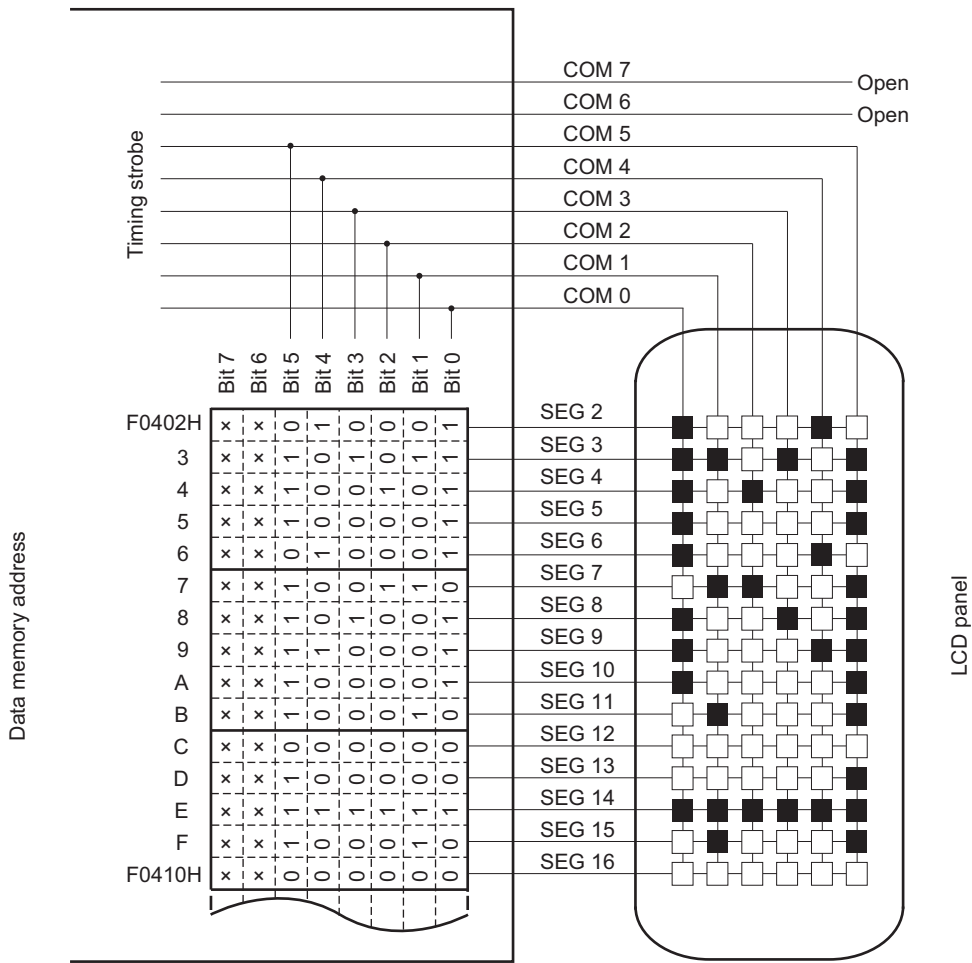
COM 7
Open
COM 6
Open
COM 5
COM 4
COM 3
COM 2
COM 1
COM 0
Timing strobe

| | Bit 7 | Bit 6 | Bit 5 | Bit 4 | Bit 3 | Bit 2 | Bit 1 | Bit 0 |
|---|---|---|---|---|---|---|---|---|
| F0402H | × | × | 0 | 1 | 0 | 0 | 0 | 1 |
| 3 | × | × | 1 | 0 | 1 | 0 | 1 | 1 |
| 4 | × | × | 1 | 0 | 0 | 1 | 0 | 1 |
| 5 | × | × | 1 | 0 | 0 | 0 | 0 | 1 |
| 6 | × | × | 0 | 1 | 0 | 0 | 0 | 1 |
| 7 | × | × | 1 | 0 | 0 | 1 | 1 | 0 |
| 8 | × | × | 1 | 0 | 1 | 0 | 0 | 1 |
| 9 | × | × | 1 | 1 | 0 | 0 | 0 | 1 |
| A | × | × | 1 | 0 | 0 | 0 | 0 | 1 |
| B | × | × | 1 | 0 | 0 | 0 | 1 | 0 |
| C | × | × | 0 | 0 | 0 | 0 | 0 | 0 |
| D | × | × | 1 | 0 | 0 | 0 | 0 | 0 |
| E | × | × | 1 | 1 | 1 | 1 | 1 | 1 |
| F | × | × | 1 | 0 | 0 | 0 | 1 | 0 |
| F0410H | × | × | 0 | 0 | 0 | 0 | 0 | 0 |

SEG 2
SEG 3
SEG 4
SEG 5
SEG 6
SEG 7
SEG 8
SEG 9
SEG 10
SEG 11
SEG 12
SEG 13
SEG 14
SEG 15
SEG 16

Data memory address

LCD panel